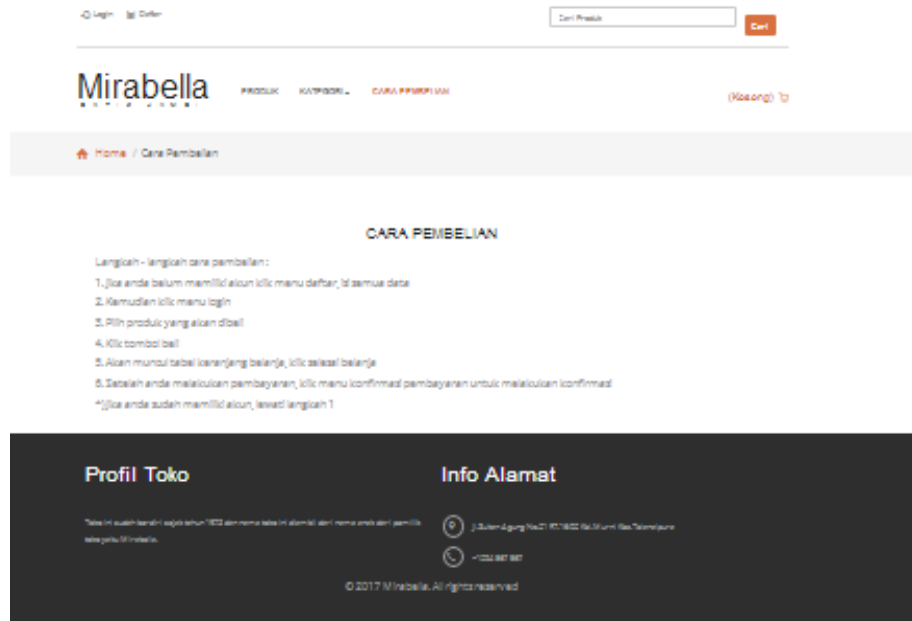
Login Daftar

Cari Produk

Cari

Mirabella

PRODUK KATEGORI CARA PEMBELIAN

(Kosong)

Home / Cara Pembelian

CARA PEMBELIAN

Langkah - langkah cara pembelian :

1. Jika anda belum memiliki akun klik menu daftar, isi semua data

2. Kemudian klik menu login

3. Pilih produk yang akan dibeli

4. Klik tombol beli

5. Akan muncul tabel keranjang belanja, klik selesai belanja

6. Setelah anda melakukan pembayaran, klik menu konfirmasi pembayaran untuk melakukan konfirmasi

*Jika anda sudah memiliki akun, lewati langkah 1

Profil Toko

Toko ini sudah berdiri sejak tahun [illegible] dan nama toko ini diambil dari nama anak dari pemilik toko yaitu Mirabella.

Info Alamat

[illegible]

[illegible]

© 2017 Mirabella. All rights reserved